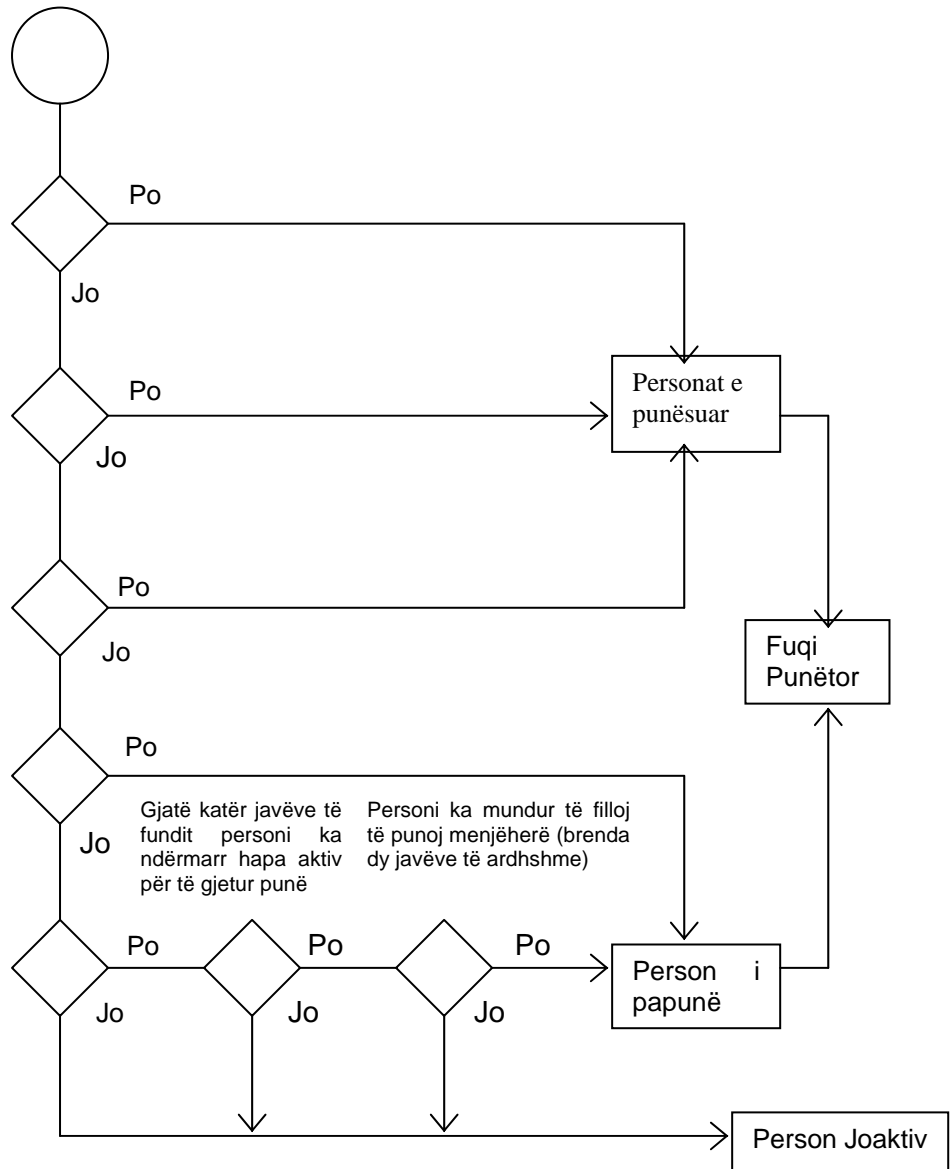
Po

Jo

Po

Jo

Personat e punësuar

Po

Jo

Fuqi Punëtor

Po

Jo

Gjatë katër javëve të fundit personi ka ndërmarr hapa aktiv për të gjetur punë

Personi ka mundur të filloj të punoj menjëherë (brenda dy javëve të ardhshme)

Po

Jo

Po

Jo

Po

Jo

Person i papunë

Person Joaktiv